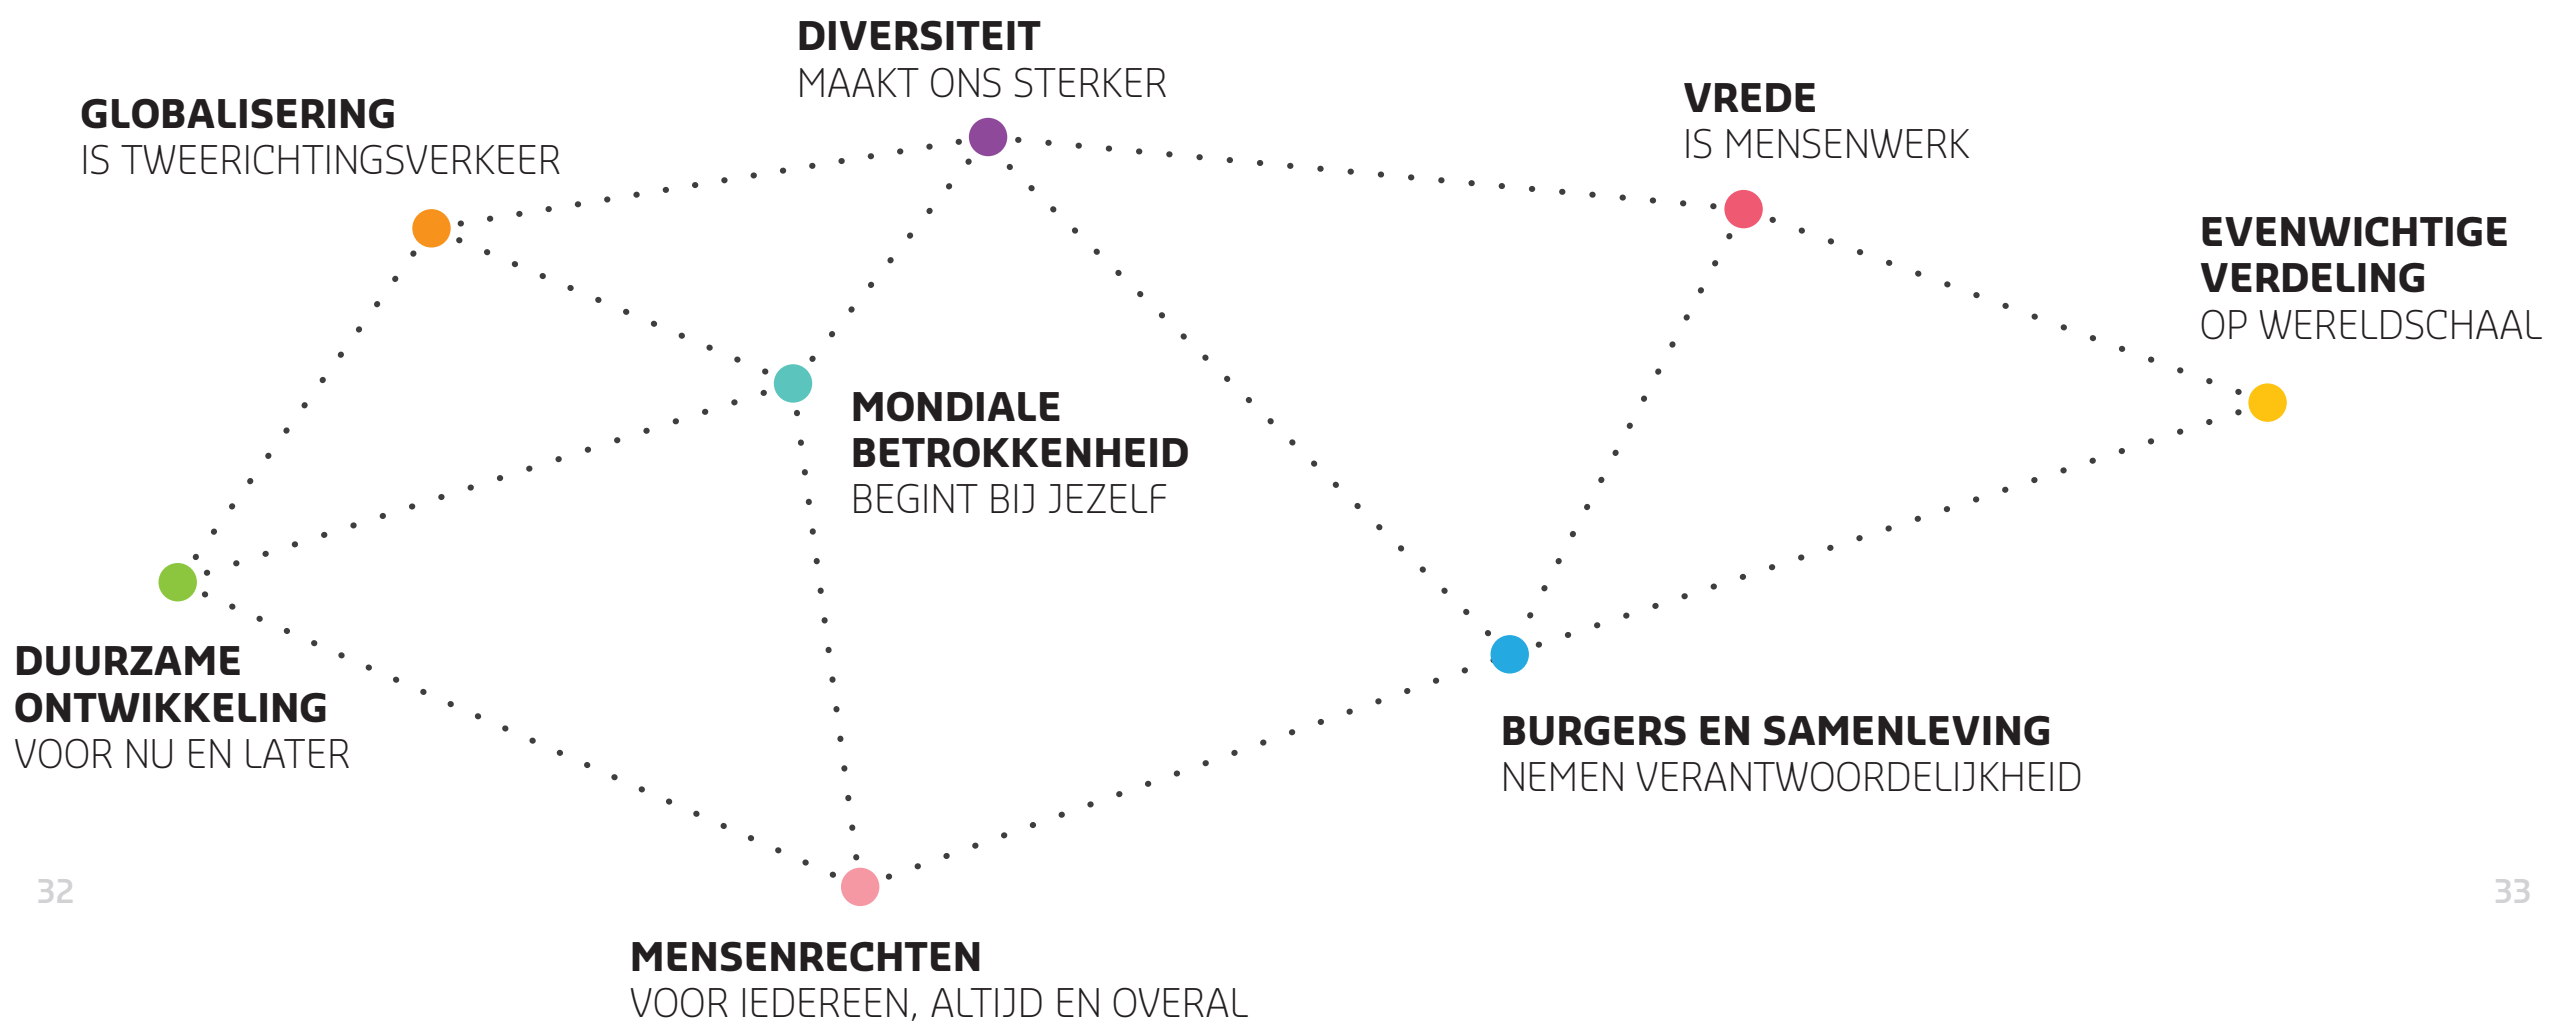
DIVERSITEIT
MAAKT ONS STERKER

GLOBALISERING
IS TWEERICHTINGSVERKEER

VREDE
IS MENSENWERK

EVENWICHTIGE VERDELING
OP WERELDSCHAAL

MONDIALE BETROKKENHEID
BEGINT BIJ JEZELF

DUURZAME ONTWIKKELING
VOOR NU EN LATER

BURGERS EN SAMENLEVING
NEMEN VERANTWOORDELIJKHEID

32

33

MENSENRECHTEN
VOOR IEDEREEN, ALTIJD EN OVERAL